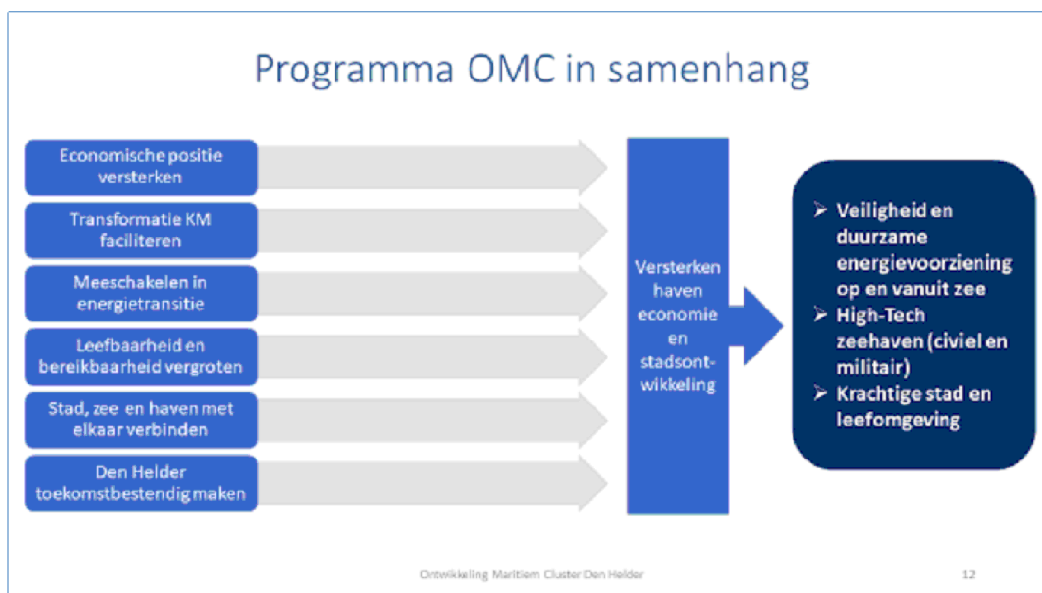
Programma OMC in samenhang

Economische positie versterken

Transformatie KM faciliteren

Meeschakelen in energietransitie

Leefbaarheid en bereikbaarheid vergroten

Stad, zee en haven met elkaar verbinden

Den Helder toekomstbestendig maken

Versterken haven economie en stadsontwikkeling

➢ Veiligheid en duurzame energievoorziening op en vanuit zee
➢ High-Tech zeehaven (civiel en militair)
➢ Krachtige stad en leefomgeving

Ontwikkeling Maritiem Cluster Den Helder

12